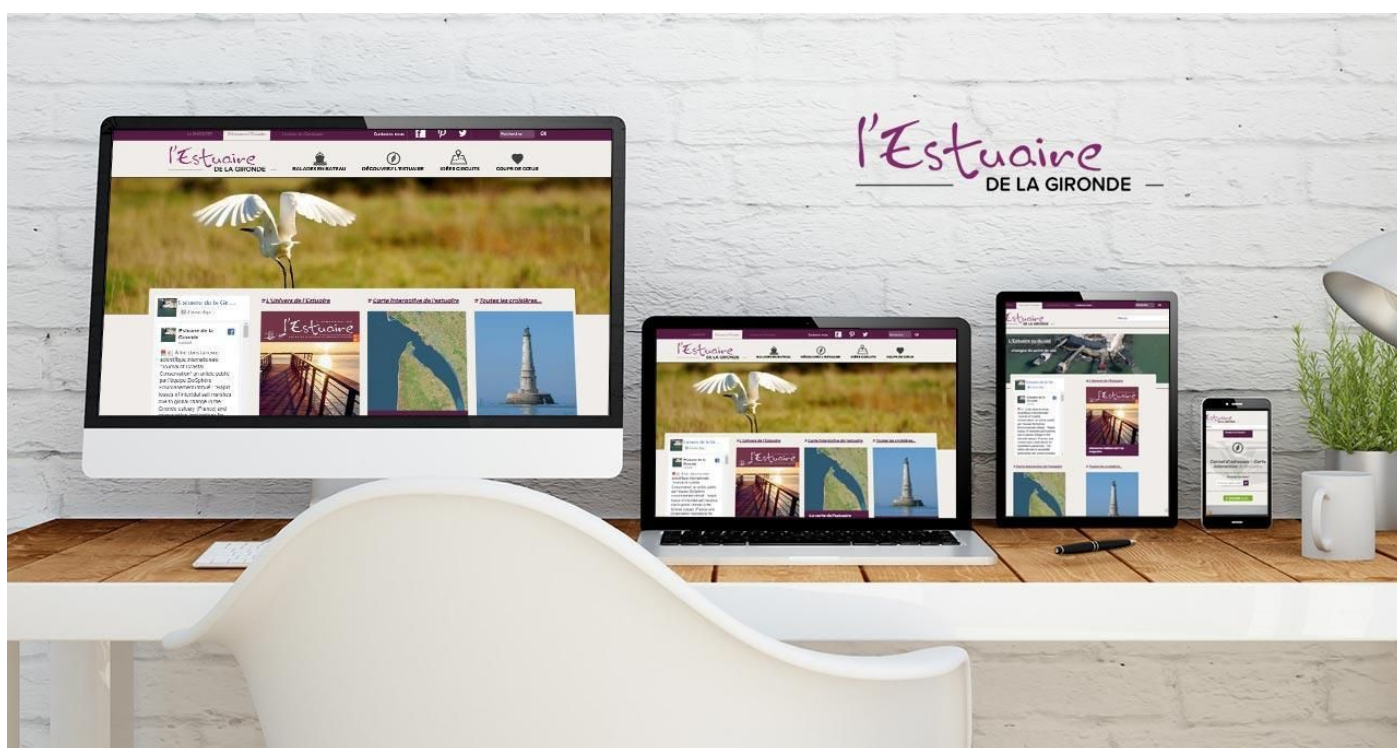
l'Estuaire
DE LA GIRONDE

Contactez-nous
Rechercher

l'Estuaire
DE LA GIRONDE

BALADES EN BATEAU
DÉCOUVRIR L'ESTUAIRE
IDÉES CIRCUITS
COUPS DE COEUR

L'estuaire de la Gir...

Estuaire de la Gironde

L'Univers de l'Estuaire
Carte interactive de l'estuaire
Toutes les croisières...

l'Estuaire

La carte de l'estuaire

Carnet d'adresses · Carte interactive